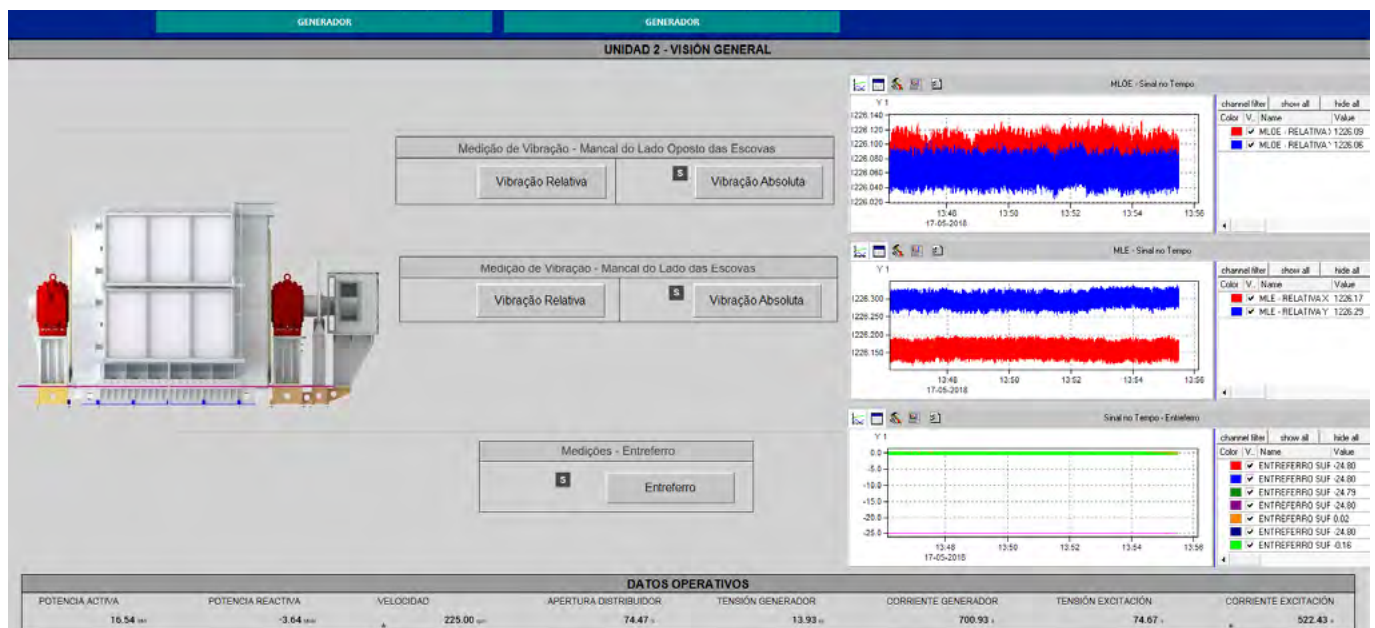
GENERADOR GENERADOR

UNIDAD 2 - VISIÓN GENERAL

Medição de Vibração - Mancal do Lado Oposto das Escovas

Vibração Relativa

S Vibração Absoluta

Medição de Vibração - Mancal do Lado das Escovas

Vibração Relativa

S Vibração Absoluta

Medições - Entreferro

S Entreferro

MLOE - Sinal no Tempo

Y 1

1226.140
1226.120
1226.100
1226.080
1226.060
1226.040
1226.020

13:48 17-05-2018 13:50 13:52 13:54 13:56

| channel filter | show all | hide all |
|---|---|---|
| Color | V.. Name | Value |
| | MLOE - RELATIVA | 1226.09 |
| | MLOE - RELATIVA | 1226.06 |

MLE - Sinal no Tempo

Y 1

1226.300
1226.250
1226.200
1226.150

13:48 17-05-2018 13:50 13:52 13:54 13:56

| channel filter | show all | hide all |
|---|---|---|
| Color | V.. Name | Value |
| | MLE - RELATIVA X | 1226.17 |
| | MLE - RELATIVA Y | 1226.29 |

Sinal no Tempo - Entreferro

Y 1

0.0
-5.0
-10.0
-15.0
-20.0
-25.0

13:48 17-05-2018 13:50 13:52 13:54 13:56

| channel filter | show all | hide all |
|---|---|---|
| Color | V.. Name | Value |
| | ENTREFERRO SUF | -24.80 |
| | ENTREFERRO SUF | -24.80 |
| | ENTREFERRO SUF | -24.79 |
| | ENTREFERRO SUF | -24.80 |
| | ENTREFERRO SUF | 0.02 |
| | ENTREFERRO SUF | -24.80 |
| | ENTREFERRO SUF | -0.16 |

DATOS OPERATIVOS

| POTENCIA ACTIVA | POTENCIA REACTIVA | VELOCIDAD | APERTURA DISTRIBUIDOR | TENSIÓN GENERADOR | CORRIENTE GENERADOR | TENSIÓN EXCITACIÓN | CORRIENTE EXCITACIÓN |
|---|---|---|---|---|---|---|---|
| 16.54 | -3.64 | 225.00 | 74.47 | 13.93 | 700.93 | 74.67 | 522.43 |